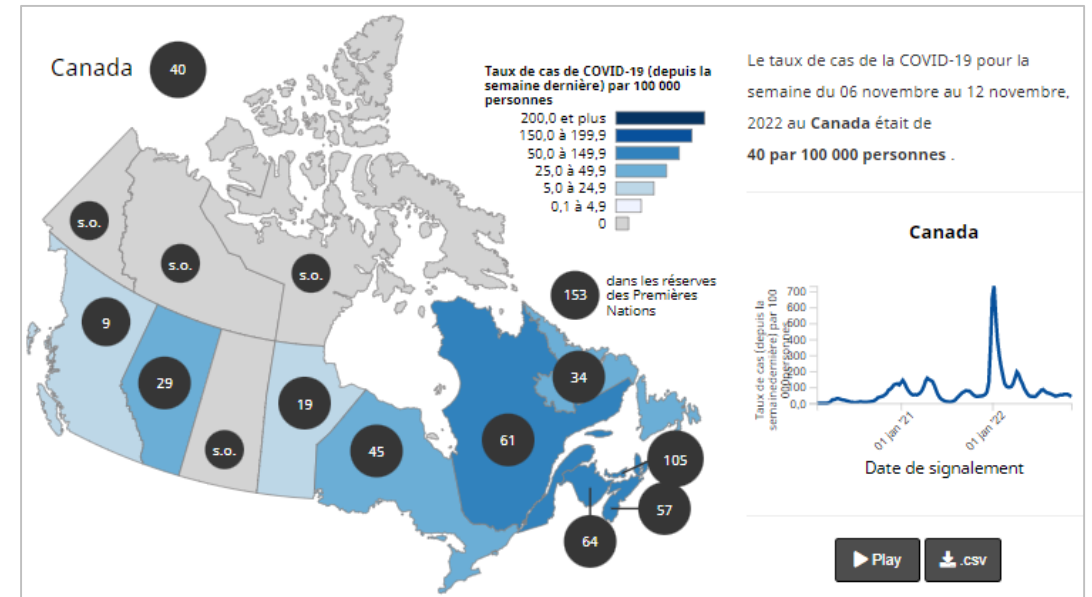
Canada 40

Taux de cas de COVID-19 (depuis la semaine dernière) par 100 000 personnes
200,0 et plus
150,0 à 199,9
50,0 à 149,9
25,0 à 49,9
5,0 à 24,9
0,1 à 4,9
0

s.o.
s.o.
s.o.
9
29
s.o.
19
45
61
34
105
57
64

153 dans les réserves des Premières Nations

Le taux de cas de la COVID-19 pour la semaine du 06 novembre au 12 novembre, 2022 au **Canada** était de **40 par 100 000 personnes** .

Canada

Taux de cas (depuis la semainedernière) par 100 000 personnes
700
600
500
400
300
200
100
0,0
01 jan '21
01 jan '22
Date de signalement

Play
.csv